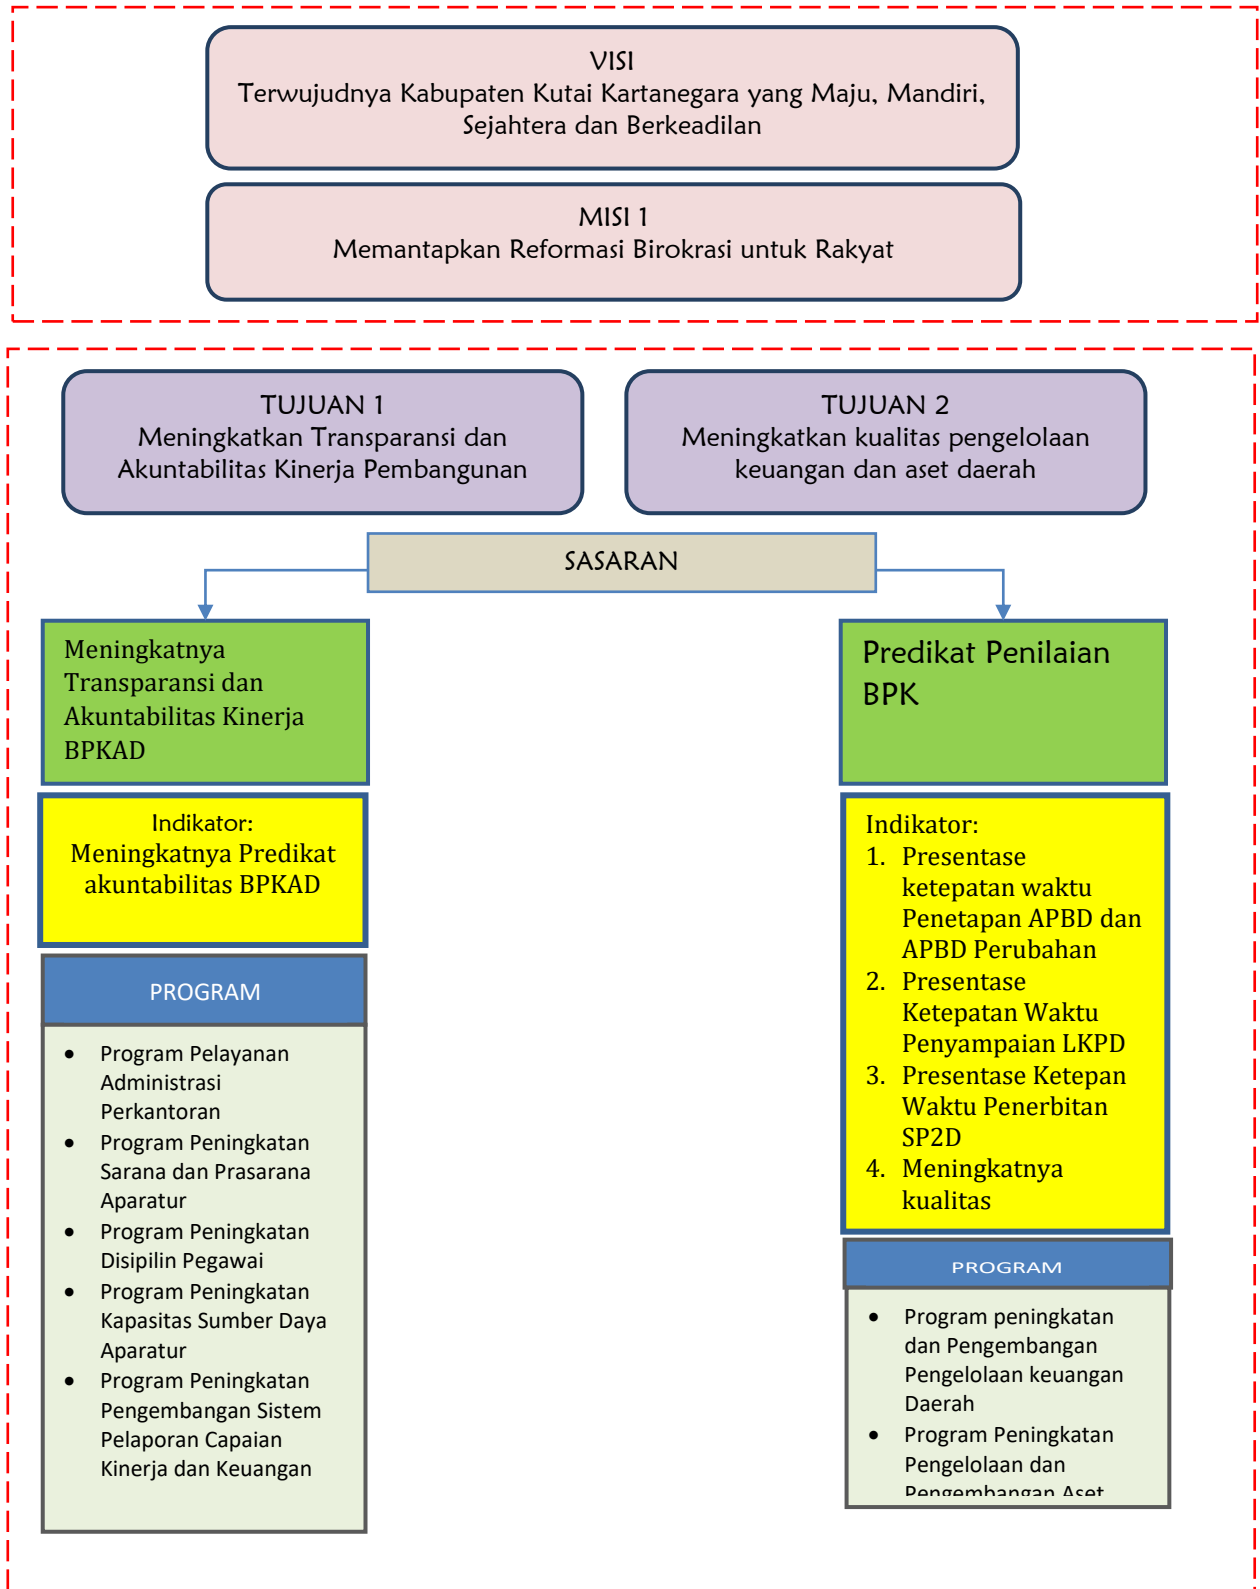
VISI
Terwujudnya Kabupaten Kutai Kartanegara yang Maju, Mandiri, Sejahtera dan Berkeadilan

MISI 1
Memantapkan Reformasi Birokrasi untuk Rakyat

TUJUAN 1
Meningkatkan Transparansi dan Akuntabilitas Kinerja Pembangunan

TUJUAN 2
Meningkatkan kualitas pengelolaan keuangan dan aset daerah

SASARAN

Meningkatnya Transparansi dan Akuntabilitas Kinerja BPKAD

Indikator:
Meningkatnya Predikat akuntabilitas BPKAD

PROGRAM

- Program Pelayanan Administrasi Perkantoran
- Program Peningkatan Sarana dan Prasarana Aparatur
- Program Peningkatan Disipilin Pegawai
- Program Peningkatan Kapasitas Sumber Daya Aparatur
- Program Peningkatan Pengembangan Sistem Pelaporan Capaian Kinerja dan Keuangan

Predikat Penilaian BPK

Indikator:
1. Presentase ketepatan waktu Penetapan APBD dan APBD Perubahan
2. Presentase Ketepatan Waktu Penyampaian LKPD
3. Presentase Ketepan Waktu Penerbitan SP2D
4. Meningkatnya kualitas

PROGRAM

- Program peningkatan dan Pengembangan Pengelolaan keuangan Daerah
- Program Peningkatan Pengelolaan dan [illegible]